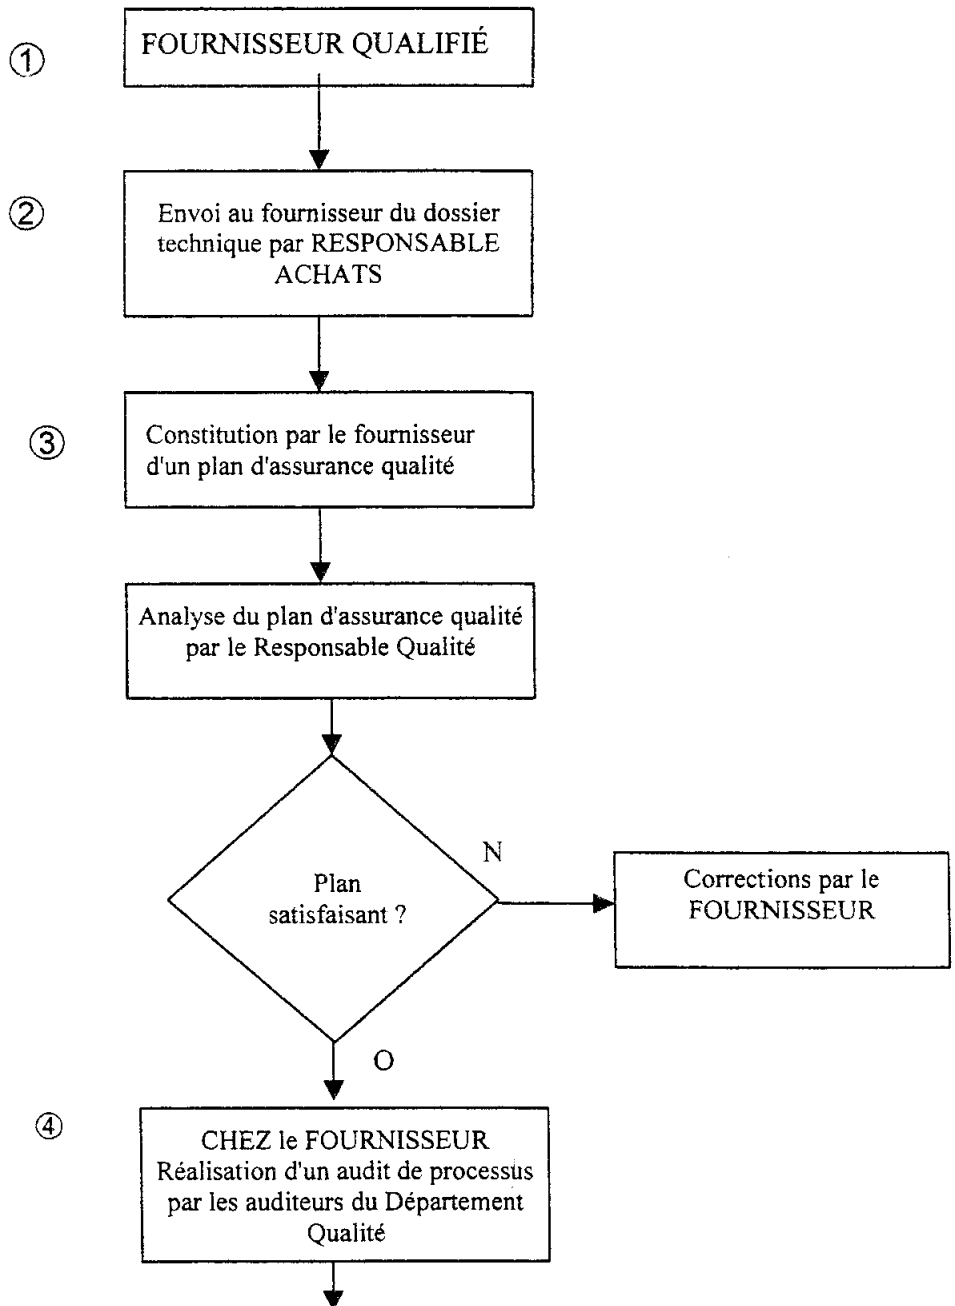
①

FOURNISSEUR QUALIFIÉ

②

Envoi au fournisseur du dossier technique par RESPONSABLE ACHATS

③

Constitution par le fournisseur d'un plan d'assurance qualité

Analyse du plan d'assurance qualité par le Responsable Qualité

Plan satisfaisant ?

N

Corrections par le FOURNISSEUR

O

④

CHEZ le FOURNISSEUR Réalisation d'un audit de processus par les auditeurs du Département Qualité